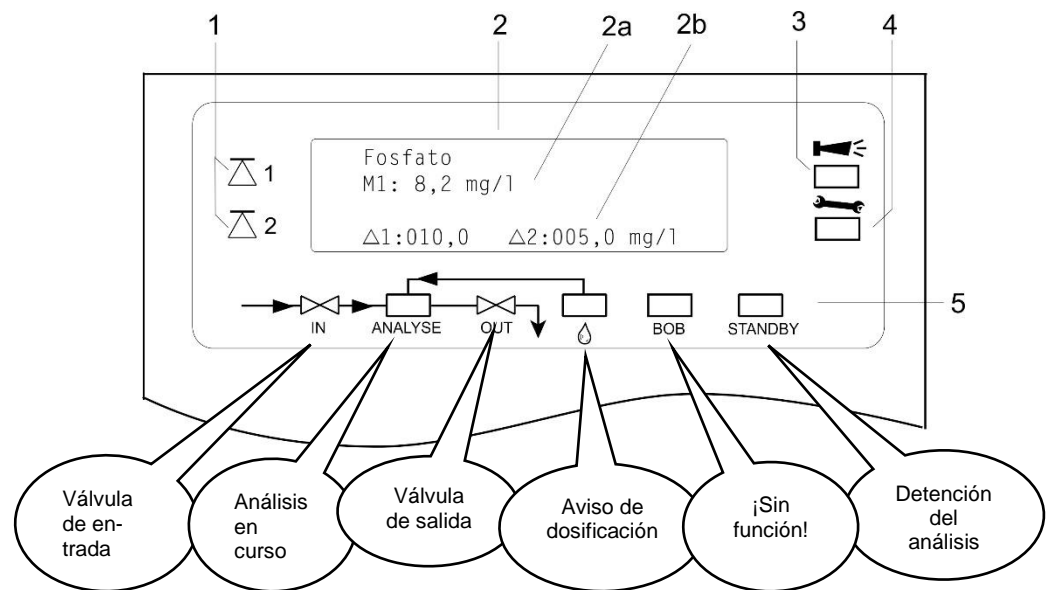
1
2
2a
2b
3
4

Fosfato
M1: 8,2 mg/l

$\triangle$1:010,0 $\triangle$2:005,0 mg/l

$\overline{\triangle}$ 1
$\overline{\triangle}$ 2

5

IN
ANALYSE
OUT
BOB
STANDBY

Válvula de entrada
Análisis en curso
Válvula de salida
Aviso de dosificación
¡Sin función!
Detención del análisis